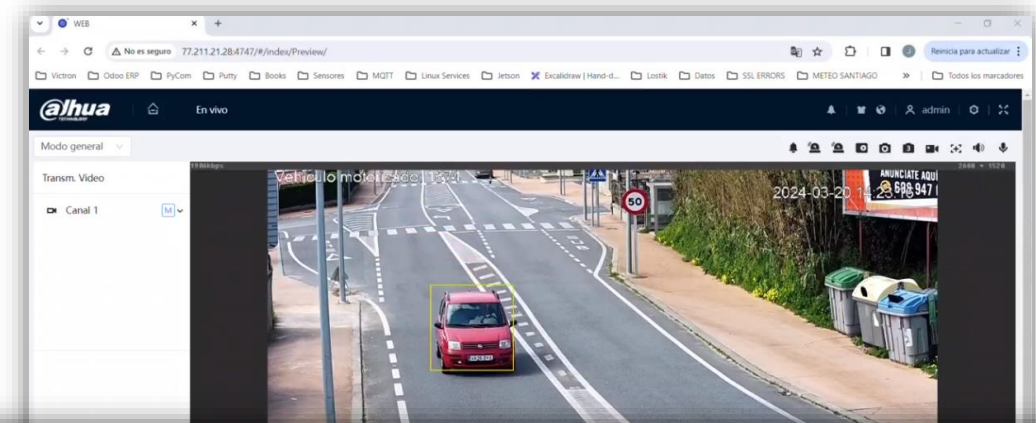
WEB
No es seguro 77.211.21.28:4747/#/index/Preview/
Reinicia para actualizar
Victron Odoo ERP PyCom Putty Books Sensores MQTT Linux Services Jetson Excalidraw | Hand-d... Lostik Datos SSL ERRORS METEO SANTIAGO Todos los marcadores
alhua
En vivo
admin
Modo general
Transm. Video
Canal 1
M
Vehiculo motorizado: 1
2024-03-20 14:23:1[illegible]
2688 × 1520
50
ANUNCIATE AQUI
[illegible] 698 947 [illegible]